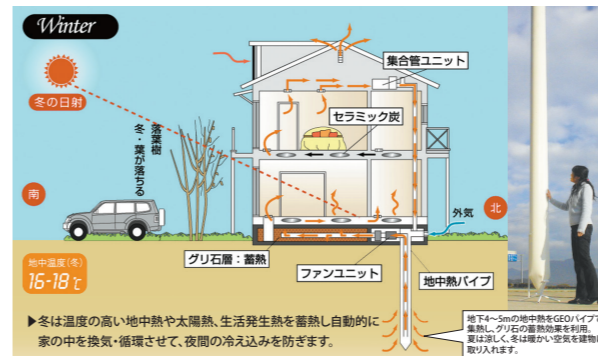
Winter

冬の日射

落葉樹
冬・葉が落ちる

集合管ユニット

セラミック炭

南

北

外気

地中温度(冬)
16-18℃

グリ石層：蓄熱

ファンユニット

地中熱パイプ

▶冬は温度の高い地中熱や太陽熱、生活発生熱を蓄熱し自動的に家の中を換気・循環させて、夜間の冷え込みを防ぎます。

地下4〜5mの地中熱をGEOパイプ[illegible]集熱し、グリ石の蓄熱効果を利用。夏は涼しく、冬は暖かい空気を建物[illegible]取り入れます。